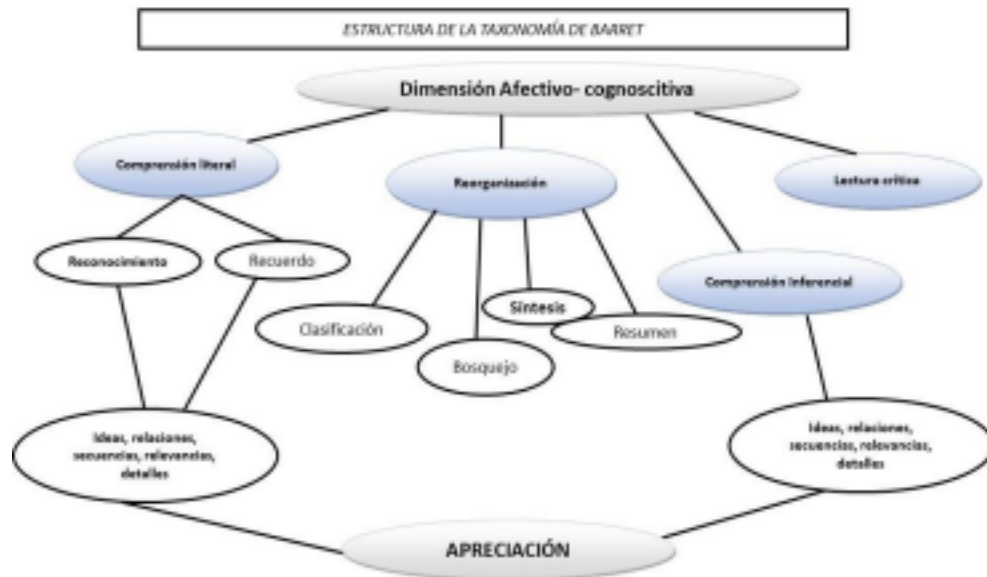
ESTRUCTURA DE LA TAXONOMÍA DE BARRET

Dimensión Afectivo- cognoscitiva

Comprensión literal

Reorganización

Lectura crítica

Reconocimiento

Recuerdo

Síntesis

Clasificación

Resumen

Comprensión Inferencial

Bosquejo

Ideas, relaciones, secuencias, relevancias, detalles

Ideas, relaciones, secuencias, relevancias, detalles

APRECIACIÓN